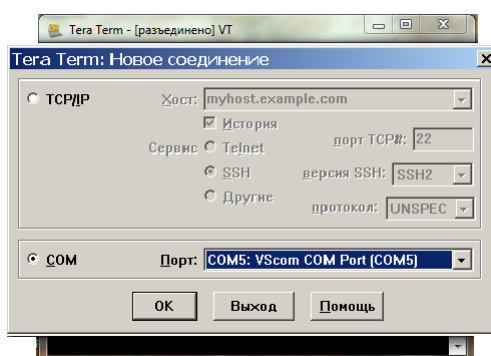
Tera Term - [разъединено] VT

Tera Term: Новое соединение

TCP/IP
Хост: myhost.example.com
История
Сервис Telnet
порт TCP#: 22
SSH
версия SSH: SSH2
Другие
протокол: UNSPEC

COM
Порт: COM5: VScom COM Port (COM5)

OK
Выход
Помощь